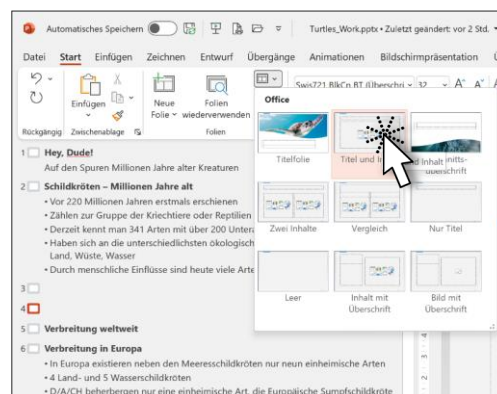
Automatisches Speichern Turtles_Work.pptx • Zuletzt geändert: vor 2 Std.

Datei Start Einfügen Zeichnen Entwurf Übergänge Animationen Bildschirmpräsentation

Rückgängig Zwischenablage Einfügen Neue Folie Folien wiederverwenden Folien

Swis721 BlkCn BT (Überschri 32 A A

Office

Titelfolie
Titel und Inhalt
Abschnittsüberschrift
Zwei Inhalte
Vergleich
Nur Titel
Leer
Inhalt mit Überschrift
Bild mit Überschrift

1 Hey, Dude!
Auf den Spuren Millionen Jahre alter Kreaturen

2 Schildkröten – Millionen Jahre alt
• Vor 220 Millionen Jahren erstmals erschienen
• Zählen zur Gruppe der Kriechtiere oder Reptilien
• Derzeit kennt man 341 Arten mit über 200 Unter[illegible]
• Haben sich an die unterschiedlichsten ökologisch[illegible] Land, Wüste, Wasser
• Durch menschliche Einflüsse sind heute viele Arte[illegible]

3

4

5 Verbreitung weltweit

6 Verbreitung in Europa
• In Europa existieren neben den Meeresschildkröten nur neun einheimische Arten
• 4 Land- und 5 Wasserschildkröten
• D/A/CH beherbergen nur eine einheimische Art, die Europäische Sumpfschildkröte